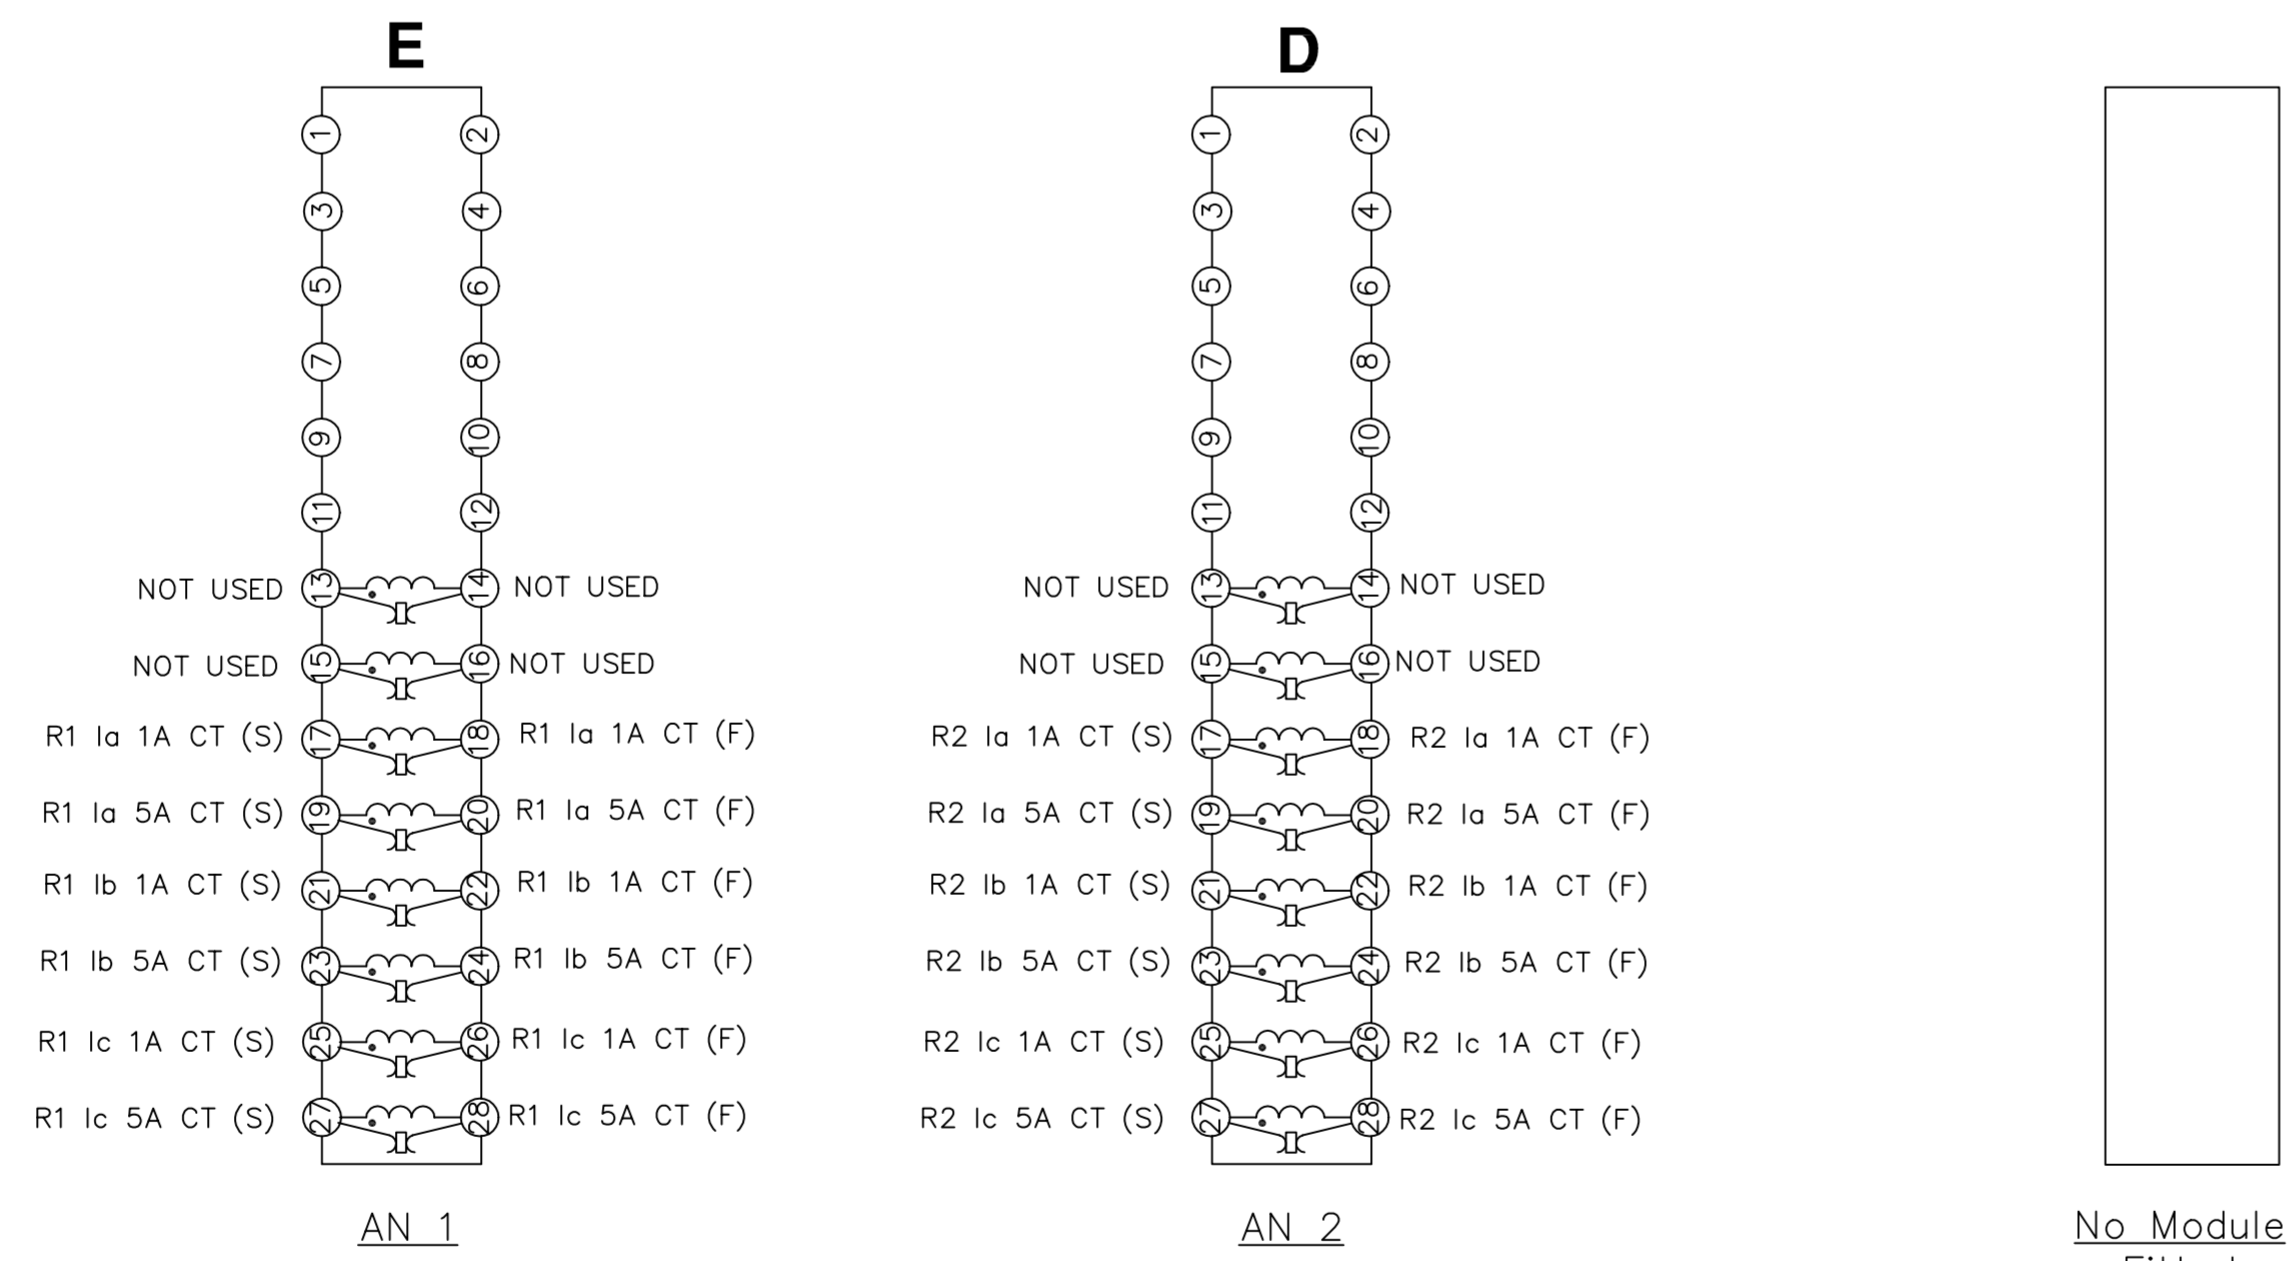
E

1 2
3 4
5 6
7 8
9 10
11 12
NOT USED 13 14 NOT USED
NOT USED 15 16 NOT USED
R1 Ia 1A CT (S) 17 18 R1 Ia 1A CT (F)
R1 Ia 5A CT (S) 19 20 R1 Ia 5A CT (F)
R1 Ib 1A CT (S) 21 22 R1 Ib 1A CT (F)
R1 Ib 5A CT (S) 23 24 R1 Ib 5A CT (F)
R1 Ic 1A CT (S) 25 26 R1 Ic 1A CT (F)
R1 Ic 5A CT (S) 27 28 R1 Ic 5A CT (F)

AN 1

D

1 2
3 4
5 6
7 8
9 10
11 12
NOT USED 13 14 NOT USED
NOT USED 15 16 NOT USED
R2 Ia 1A CT (S) 17 18 R2 Ia 1A CT (F)
R2 Ia 5A CT (S) 19 20 R2 Ia 5A CT (F)
R2 Ib 1A CT (S) 21 22 R2 Ib 1A CT (F)
R2 Ib 5A CT (S) 23 24 R2 Ib 5A CT (F)
R2 Ic 1A CT (S) 25 26 R2 Ic 1A CT (F)
R2 Ic 5A CT (S) 27 28 R2 Ic 5A CT (F)

AN 2

No Module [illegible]